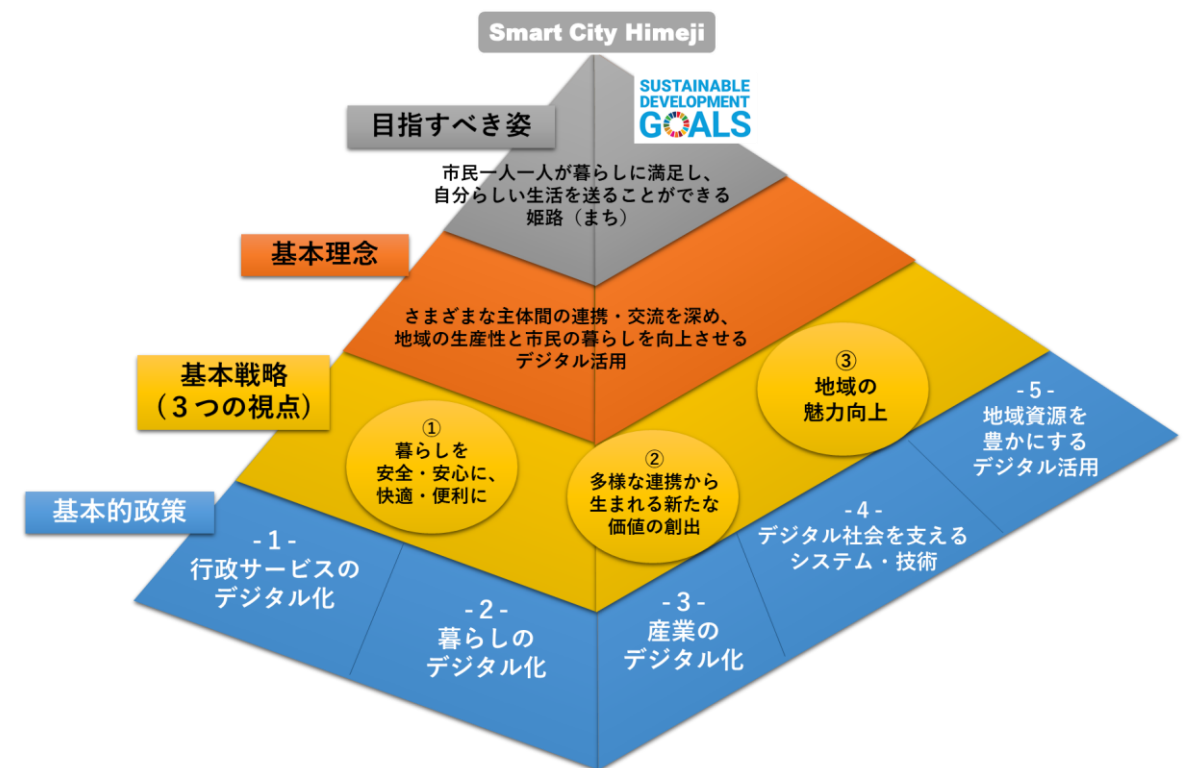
Smart City Himeji

目指すべき姿

SUSTAINABLE DEVELOPMENT GOALS

市民一人一人が暮らしに満足し、自分らしい生活を送ることができる姫路（まち）

基本理念

さまざまな主体間の連携・交流を深め、地域の生産性と市民の暮らしを向上させるデジタル活用

基本戦略（３つの視点）

③ 地域の魅力向上

① 暮らしを安全・安心に、快適・便利に

② 多様な連携から生まれる新たな価値の創出

基本的政策

- 1 - 行政サービスのデジタル化

- 2 - 暮らしのデジタル化

- 3 - 産業のデジタル化

- 4 - デジタル社会を支えるシステム・技術

- 5 - 地域資源を豊かにするデジタル活用